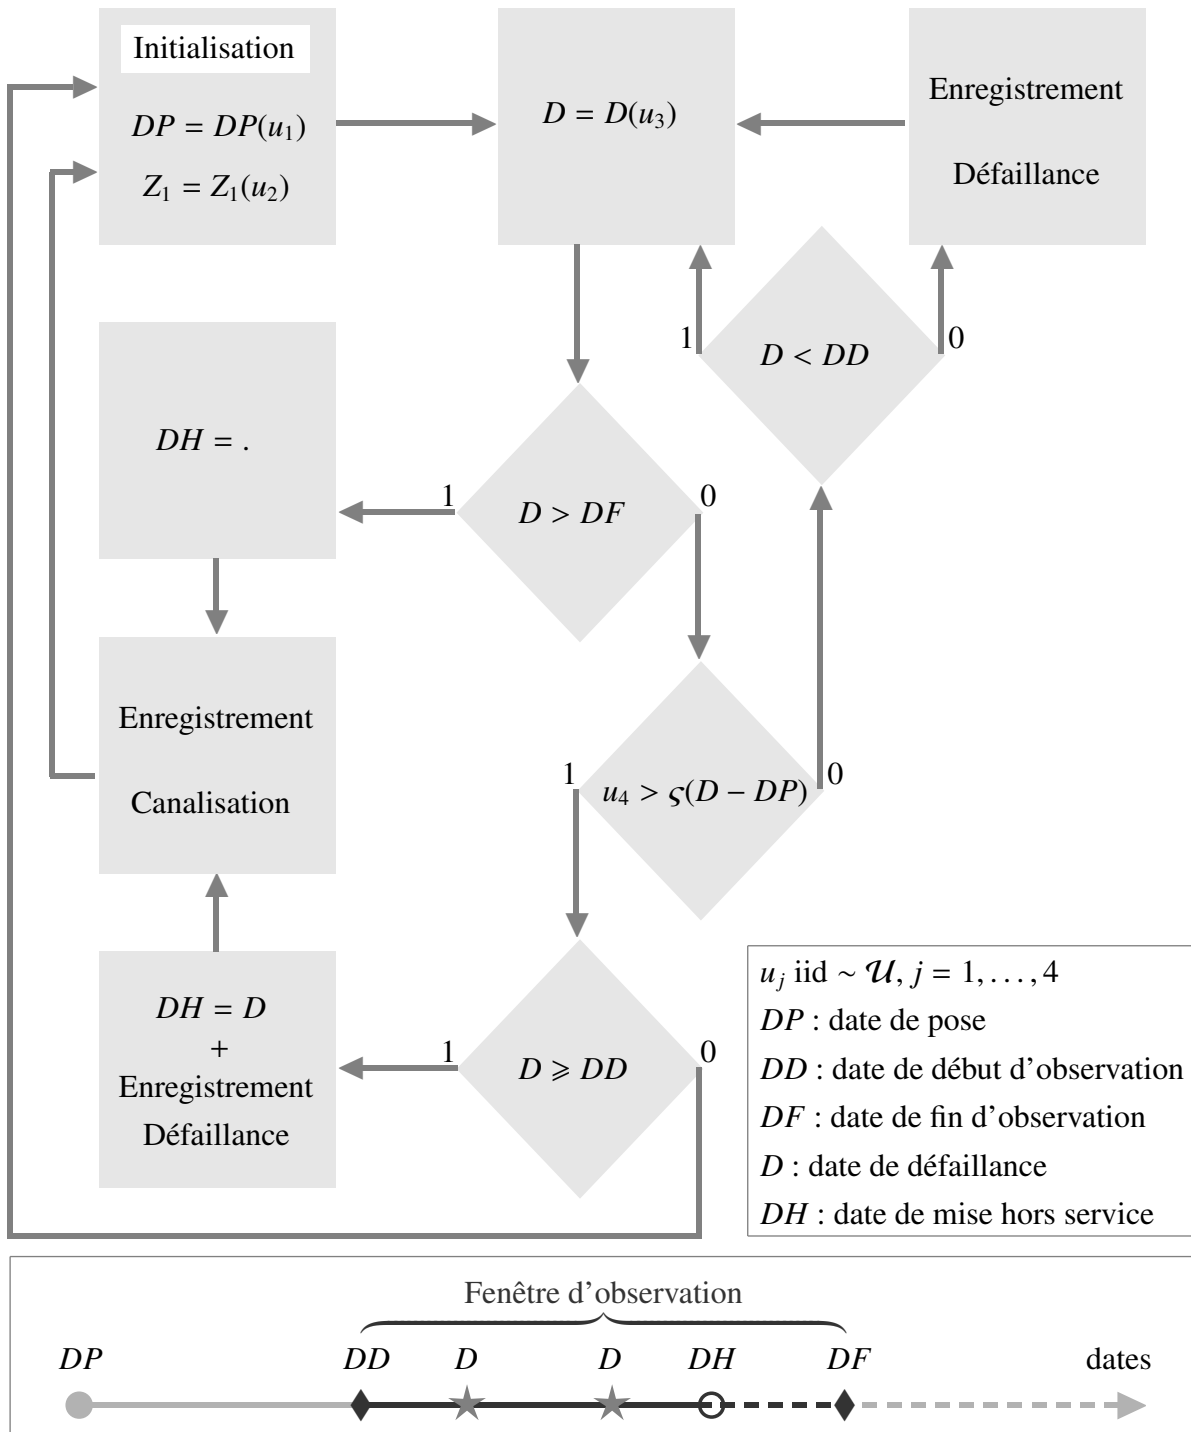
Initialisation

$DP = DP(u_1)$

$Z_1 = Z_1(u_2)$

$D = D(u_3)$

Enregistrement

Défaillance

1

$D < DD$

0

$DH = .$

1

$D > DF$

0

Enregistrement

Canalisation

1

$u_4 > \varsigma(D - DP)$

0

$DH = D$
+
Enregistrement
Défaillance

1

$D \geqslant DD$

0

$u_j$ iid $\sim \mathcal{U}$, $j = 1, \ldots, 4$
$DP$ : date de pose
$DD$ : date de début d'observation
$DF$ : date de fin d'observation
$D$ : date de défaillance
$DH$ : date de mise hors service

Fenêtre d'observation

$DP$ $DD$ $D$ $D$ $DH$ $DF$ dates